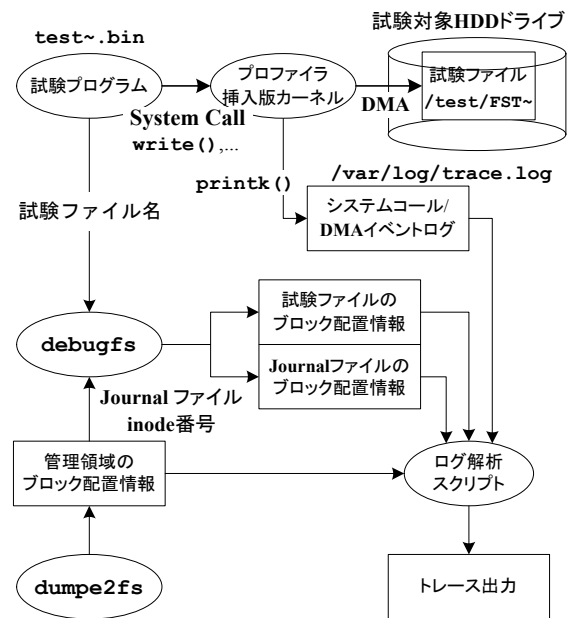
試験対象HDDドライブ

test~.bin

試験プログラム

プロファイラ挿入版カーネル

試験ファイル /test/FST~

DMA

System Call write(),...

printk()

/var/log/trace.log

試験ファイル名

システムコール/DMAイベントログ

試験ファイルのブロック配置情報

debugfs

Journalファイルのブロック配置情報

Journal ファイル inode番号

管理領域のブロック配置情報

ログ解析スクリプト

dumpe2fs

トレース出力